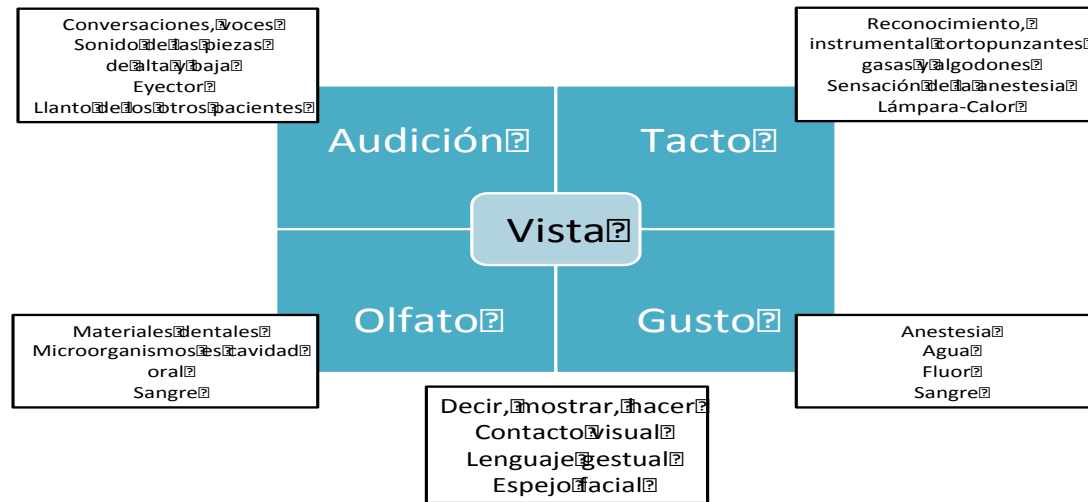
Conversaciones, voces
Sonido de las piezas de alta y baja
Eyector
Llanto de los otros pacientes

Reconocimiento, instrumental cortopunzantes
gasas y algodones
Sensación de la anestesia
Lámpara-Calor

Audición

Tacto

Vista

Olfato

Gusto

Materiales dentales
Microorganismos es cavidad oral
Sangre

Anestesia
Agua
Fluor
Sangre

Decir, mostrar, hacer
Contacto visual
Lenguaje gestual
Espejo facial